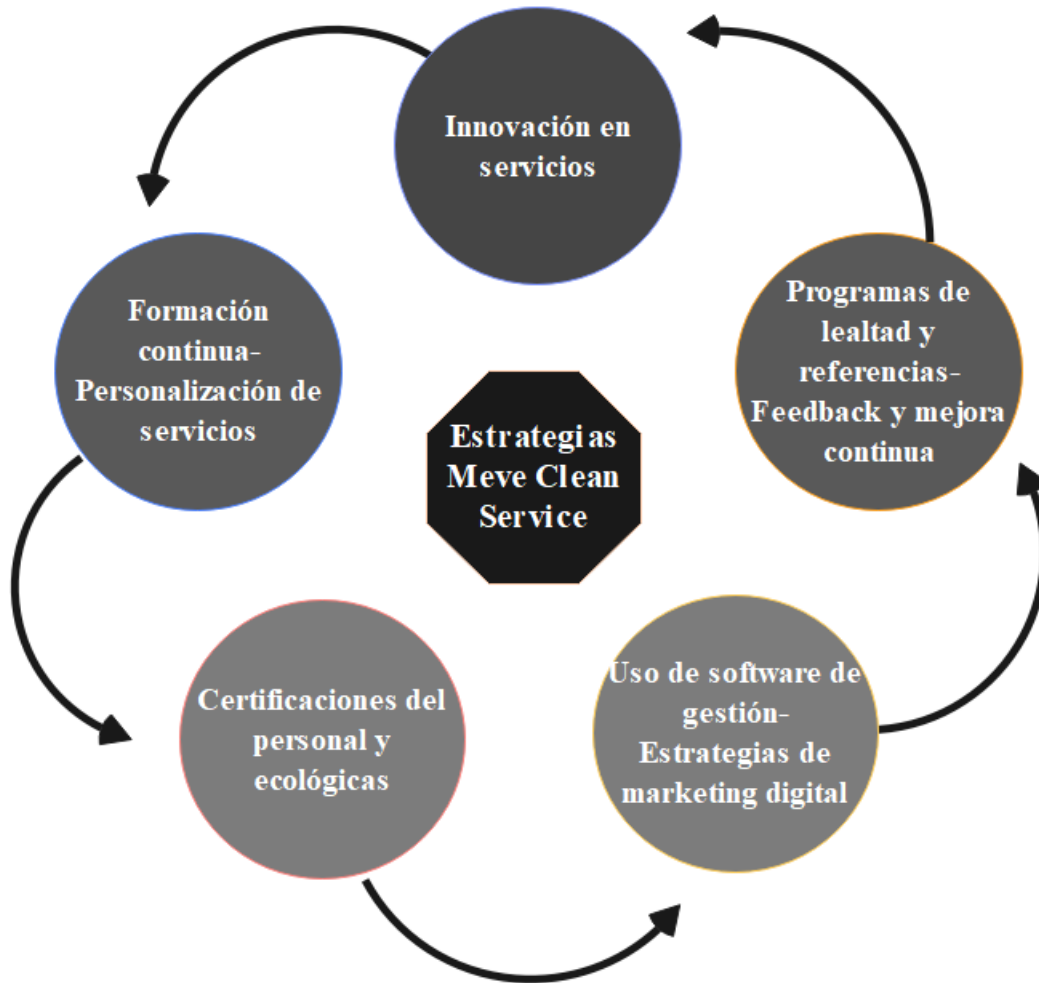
Innovación en servicios

Formación continua-Personalización de servicios

Estrategias Meve Clean Service

Programas de lealtad y referencias-Feedback y mejora continua

Certificaciones del personal y ecológicas

Uso de software de gestión-Estrategias de marketing digital